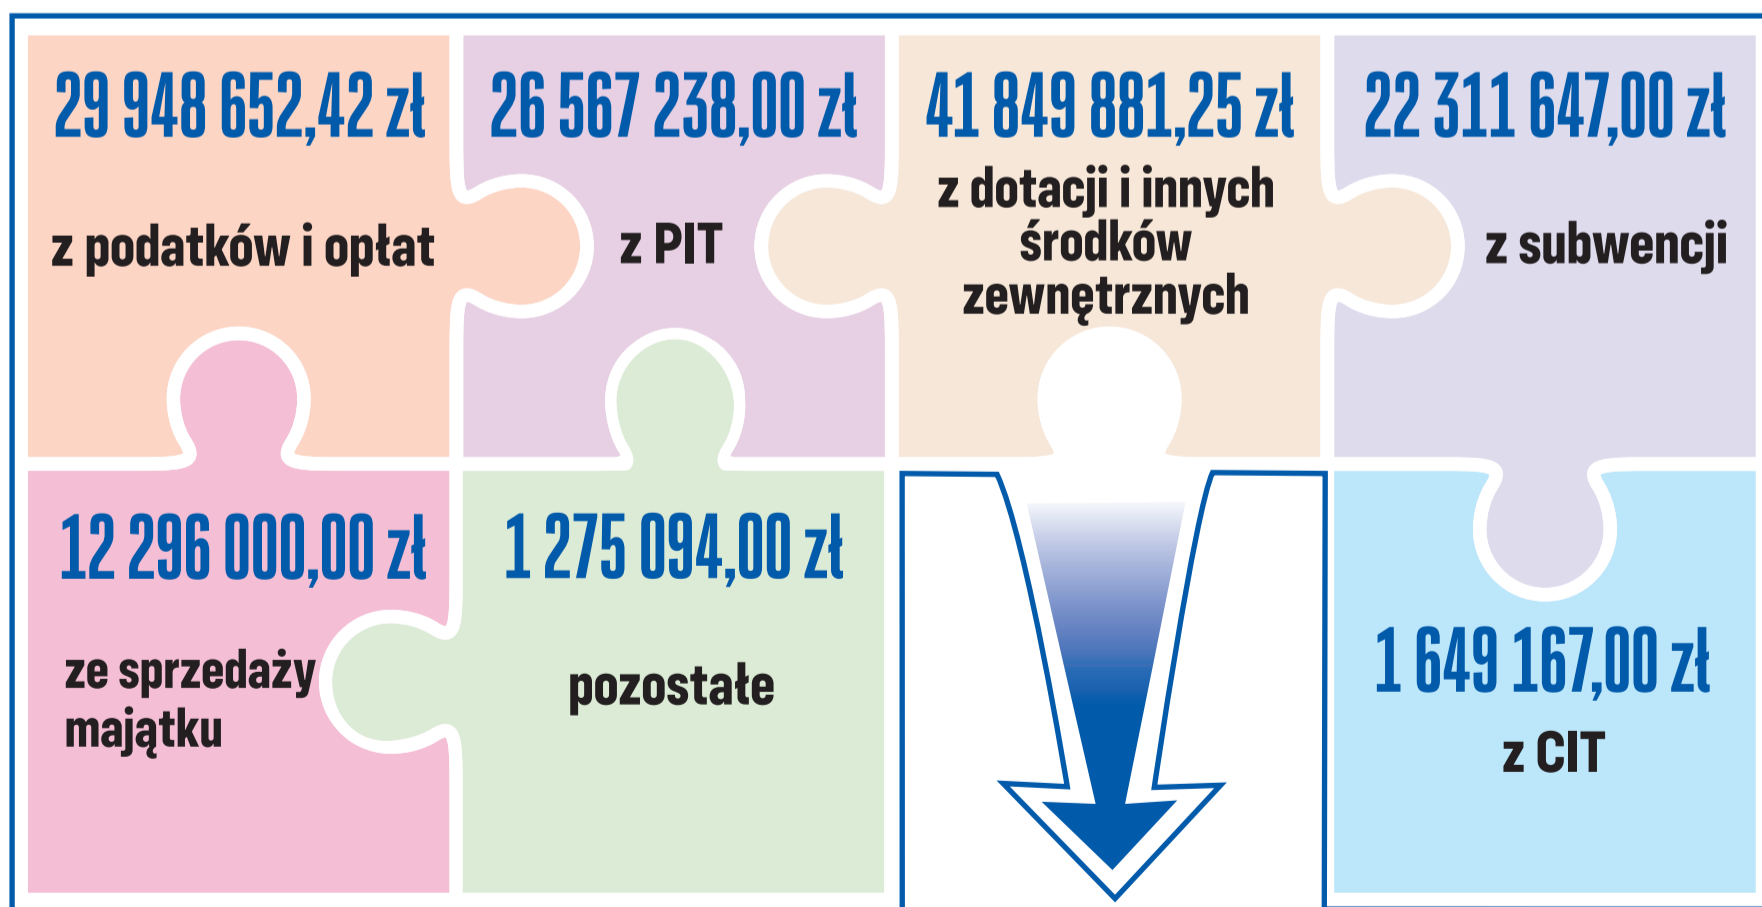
29 948 652,42 zł

z podatków i opłat

26 567 238,00 zł

z PIT

41 849 881,25 zł

z dotacji i innych środków zewnętrznych

22 311 647,00 zł

z subwencji

12 296 000,00 zł

ze sprzedaży majątku

1 275 094,00 zł

pozostałe

1 649 167,00 zł

z CIT